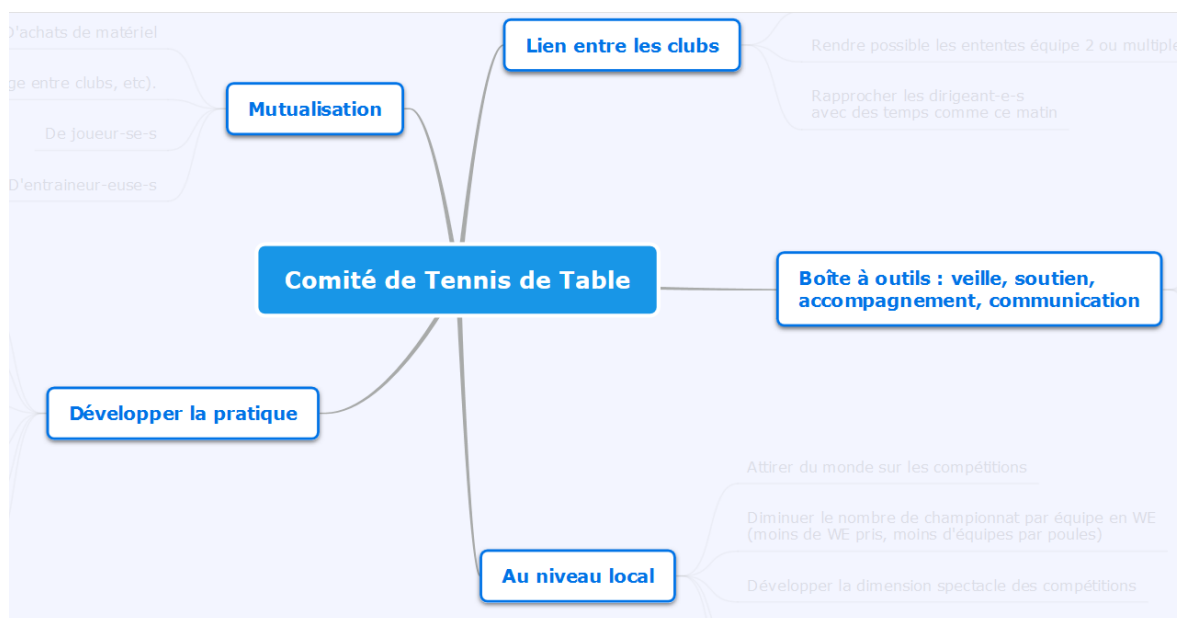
D'achats de matériel

ge entre clubs, etc).

De joueur-se-s

D'entraineur-euse-s

Mutualisation

Lien entre les clubs

Rendre possible les ententes équipe 2 ou multiple

Rapprocher les dirigeant-e-s avec des temps comme ce matin

Comité de Tennis de Table

Boîte à outils : veille, soutien, accompagnement, communication

Développer la pratique

Attirer du monde sur les compétitions

Diminuer le nombre de championnat par équipe en WE (moins de WE pris, moins d'équipes par poules)

Au niveau local

Développer la dimension spectacle des compétitions